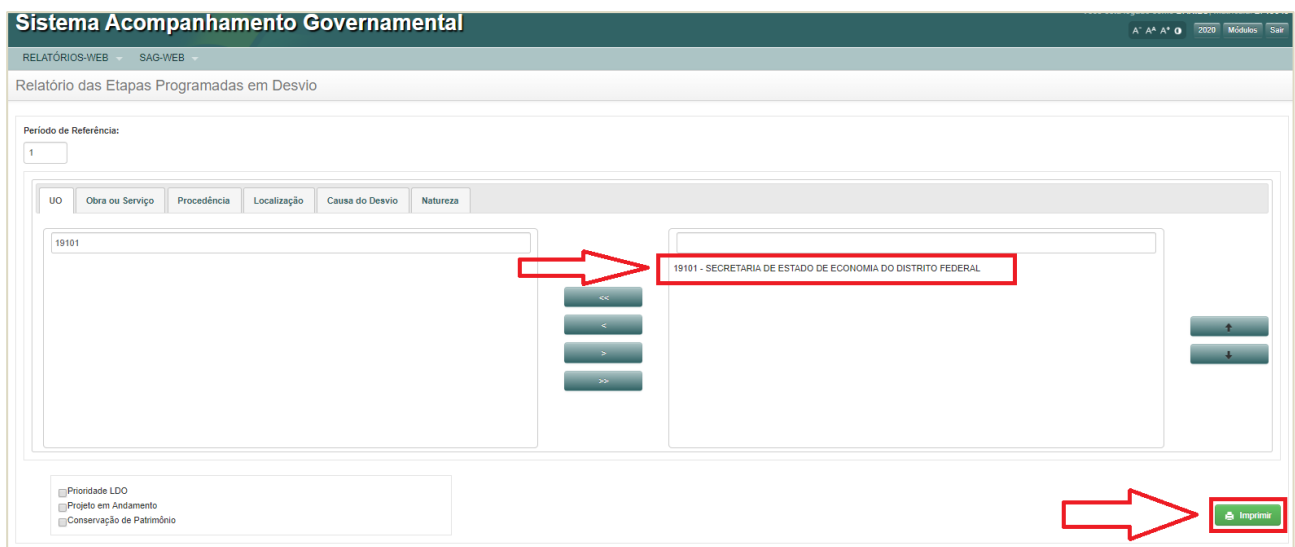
Sistema Acompanhamento Governamental

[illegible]

A⁻ A^A A⁺ ◐ 2020 Módulos Sair

RELATÓRIOS-WEB SAG-WEB

Relatório das Etapas Programadas em Desvio

Período de Referência:

1

UO | Obra ou Serviço | Procedência | Localização | Causa do Desvio | Natureza

19101

19101 - SECRETARIA DE ESTADO DE ECONOMIA DO DISTRITO FEDERAL

<<
<
>
>>

Prioridade LDO
Projeto em Andamento
Conservação de Patrimônio

Imprimir